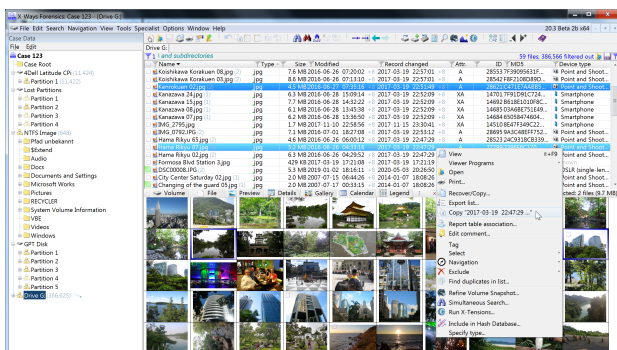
X-Ways Forensics: Case 123 - [Drive G:]
File Edit Search Navigation View Tools Specialist Options Window Help
20.3 Beta 2b x64
Case Data
File Edit
Drive G:
\ and subdirectories
59 files; 386,566 filtered out
Case 123
Case Root
4Dell Latitude CPi (11,424)
Partition 1 (11,422)
Lost Partitions
Partition 1
Partition 2
Partition 3
Partition 4
NTFS Image (648)
Pfad unbekannt
$Extend
Audio
Docs
Documents and Settings
Microsoft Works
Pictures
RECYCLER
System Volume Information
VBE
Videos
Windows
GPT Disk
Partition 1
Partition 2
Partition 3
Partition 4
Partition 5
Drive G: (386,625)

| Name | Type | Size | Modified | Record changed | Attr. | ID | MD5 | Device type |
|---|---|---|---|---|---|---|---|---|
| Koishikawa Korakuen 08.jpg | jpg | 7.6 MB | 2016-06-26 07:20:02 | 2017-03-19 22:57:01 | A | 28553 | 7F3909563F... | Point and Shoot... |
| Koishikawa Korakuen 11.jpg | jpg | 7.1 MB | 2016-06-26 07:13:10 | 2017-03-19 22:57:01 | A | 28542 | FBF2108C89D... | Point and Shoot... |
| Kenrokuen 02.jpg | jpg | 4.5 MB | 2016-06-27 07:35:16 | 2017-03-19 22:51:49 | A | 28621 | C47167AA8B5... | Point and Shoot... |
| Kanazawa 24.jpg | jpg | 6.3 MB | 2016-06-28 15:40:09 | 2017-03-19 22:52:09 | XA | 14701 | 7F81D01C724... | Smartphone |
| Kanazawa 15.jpg | jpg | 7.7 MB | 2016-06-28 14:32:22 | 2017-03-19 22:52:09 | XA | 14692 | B618E1010F8C... | Smartphone |
| Kanazawa 08.jpg | jpg | 6.1 MB | 2016-06-28 13:45:38 | 2017-03-19 22:52:09 | XA | 14685 | 03A68E751E49... | Smartphone |
| Kanazawa 07.jpg | jpg | 6.2 MB | 2016-06-28 13:36:50 | 2017-03-19 22:52:09 | XA | 14684 | 6505847A604... | Smartphone |
| IMG_2795.jpg | jpg | 1.7 MB | 2016-11-10 22:58:56 | 2017-11-15 23:30:46 | XA | 16510 | 06F7F349C22... | Smartphone |
| IMG_0792.JPG | jpg | 7.1 MB | 2016-07-01 18:27:08 | 2017-03-19 22:53:12 | A | 28695 | 9A3C48EFF52... | Point and Shoot... |
| Hama Rikyu 05.jpg | jpg | 4.6 MB | 2016-06-26 06:00:12 | 2017-03-19 22:47:29 | A | 28523 | 24C9318CE5... | Point and Shoot... |
| Hama Rikyu 07.jpg | jpg | 5.2 MB | 2016-06-26 06:13:11 | 2017-03-19 22:47:29 | | | | Point and Shoot... |
| Hama Rikyu 02.jpg | jpg | 6.2 MB | 2016-06-26 04:29:52 | 2017-03-19 22:47:29 | | | | Point and Shoot... |
| Formosa Blvd Station 3.jpg | jpg | 429 KB | 2017-03-19 17:21:08 | 2017-03-19 17:21:08 | | | | |
| DSC00008.JPG | jpg | 5.3 MB | 2019-01-02 18:16:11 | 2020-05-03 20:26:50 | | | | DSLR (single-len... |
| City Center Saturday 02.jpg | jpg | 2.0 MB | 2007-07-15 06:44:26 | 2014-01-07 18:26:26 | | | | Point and Shoot... |
| Changing of the guard 05.jpg | jpg | 2.0 MB | 2007-07-17 00:33:15 | 2014-01-07 18:26:26 | | | | Point and Shoot... |

Volume File Preview Details Gallery Calendar Legend
cted: 2 files (9.7 MB)

View
Viewer Programs
Open
Print...
Recover/Copy...
Export list...
Copy "2017-03-19 22:47:29..."
Report table association...
Edit comment...
Tag
Select
Navigation
Exclude
Find duplicates in list...
Refine Volume Snapshot...
Simultaneous Search...
Run X-Tensions...
Include in Hash Database...
Specify type...